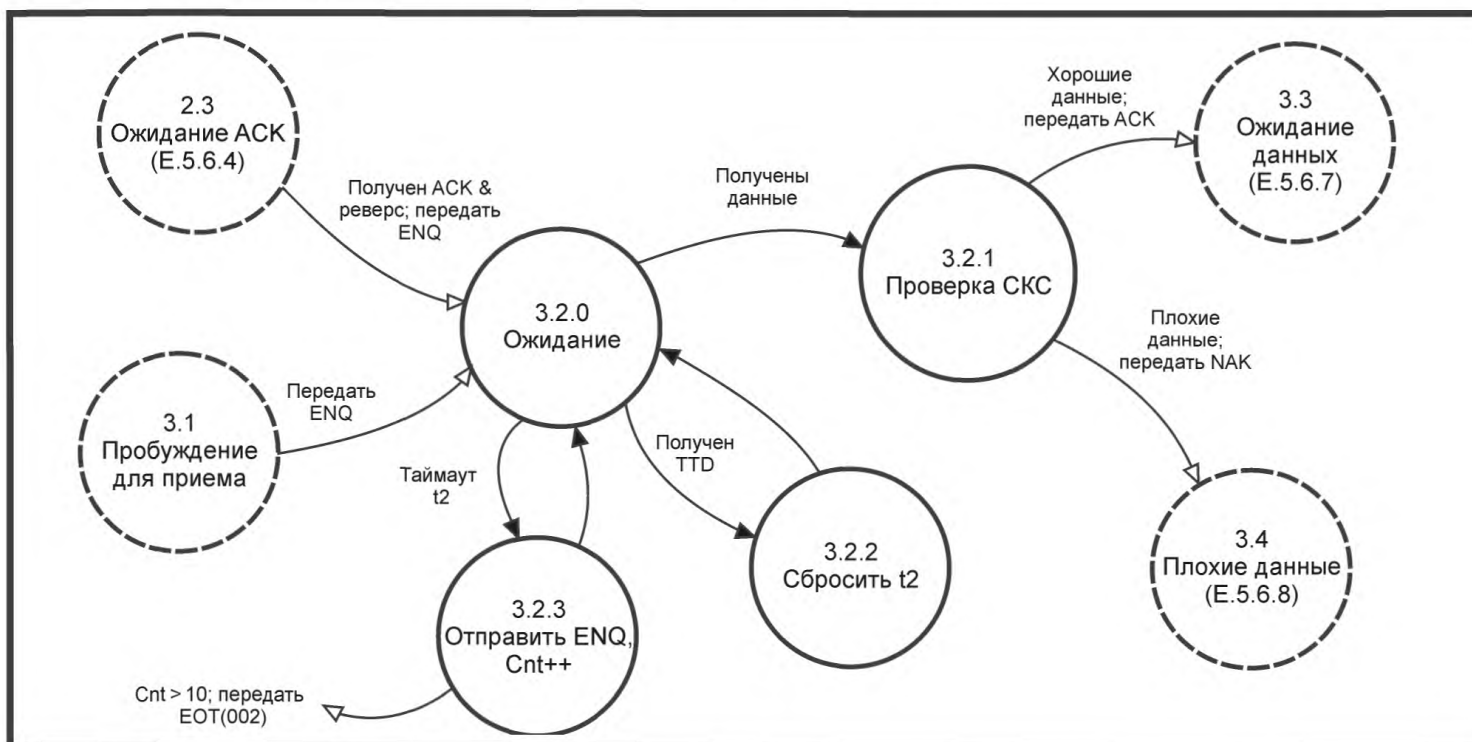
2.3
Ожидание АСK
(Е.5.6.4)

Получен АСK &
реверс; передать
ENQ

Получены
данные

Хорошие
данные;
передать АСK

3.3
Ожидание
данных
(Е.5.6.7)

3.2.0
Ожидание

3.2.1
Проверка СKС

Плохие
данные;
передать NAK

Передать
ENQ

3.1
Пробуждение
для приема

Таймаут
t2

Получен
TTD

3.2.2
Сбросить t2

3.4
Плохие данные
(Е.5.6.8)

3.2.3
Отправить ENQ,
Cnt++

Cnt > 10; передать
EOT(002)